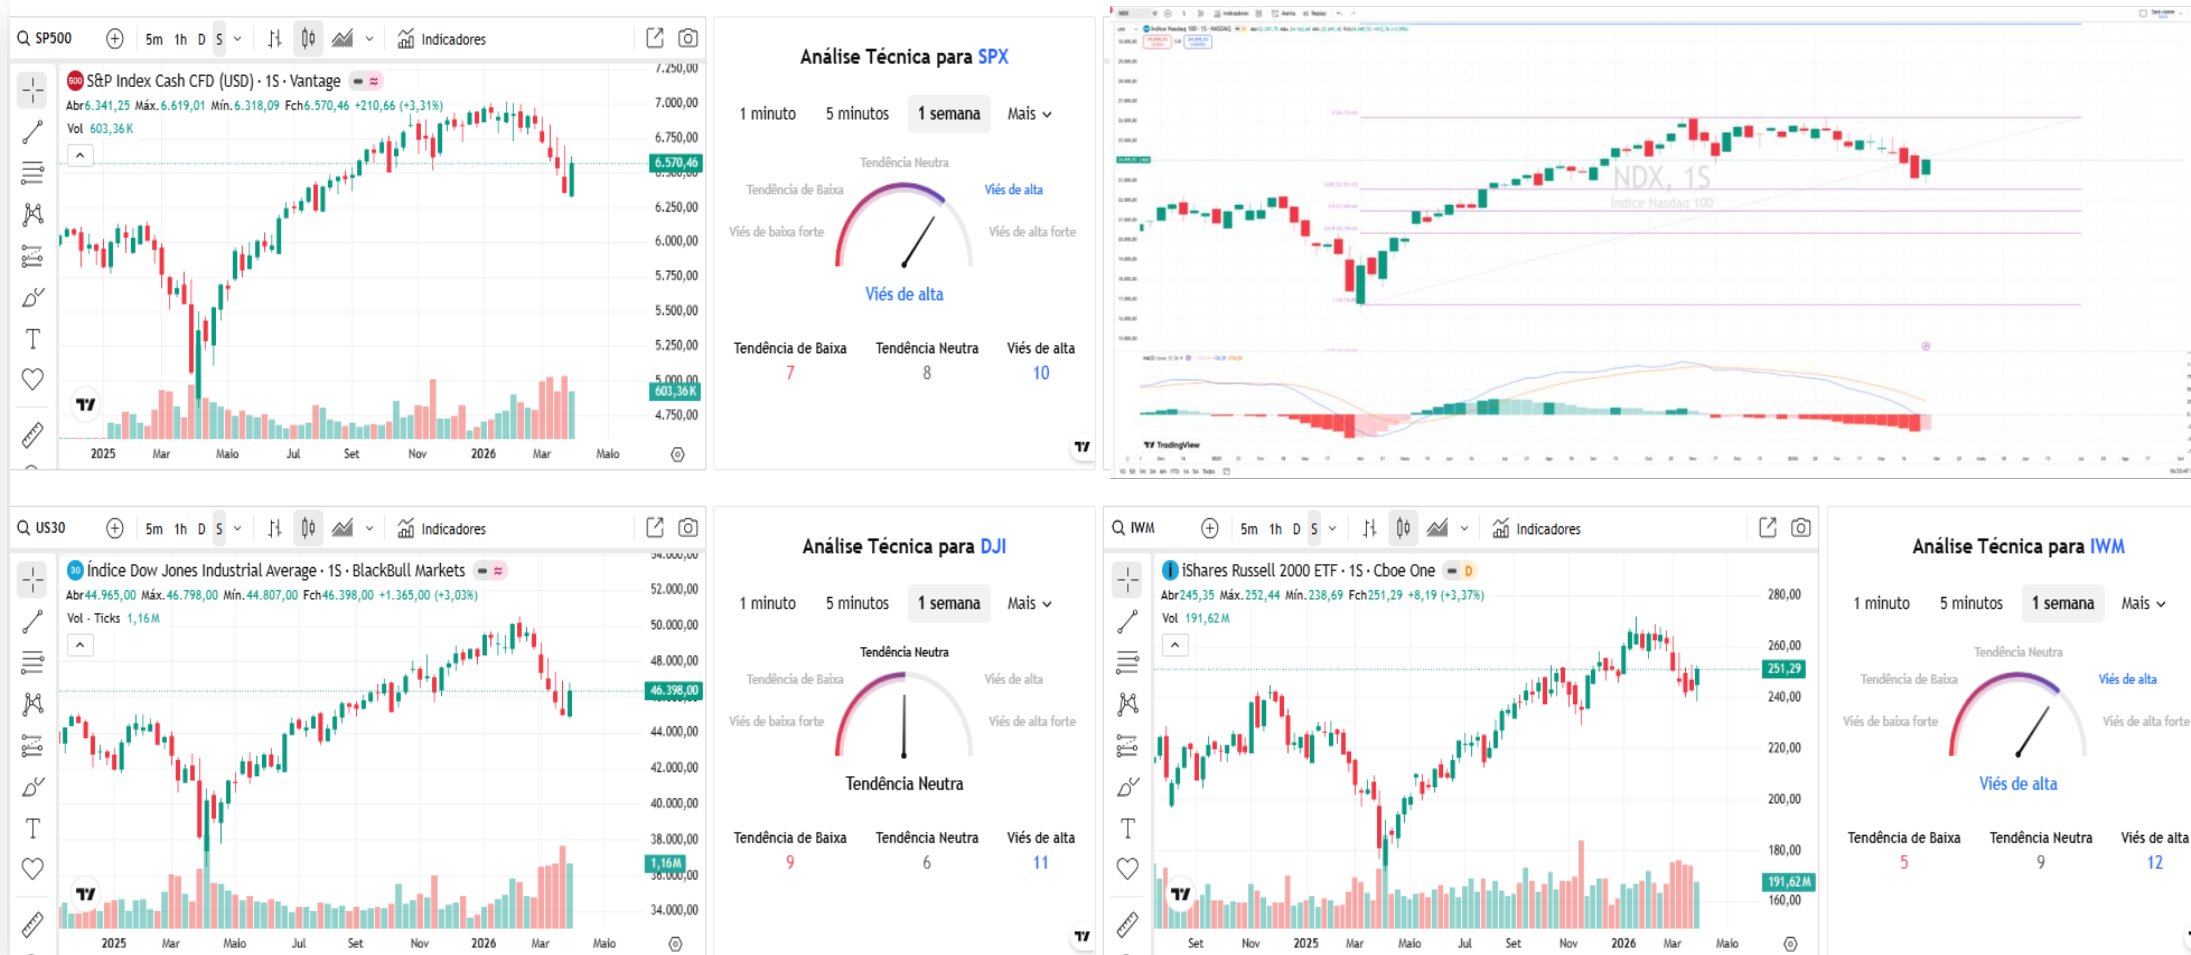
SP500 5m 1h D S Indicadores

S&P Index Cash CFD (USD) · 1S · Vantage
Abr6.341,25 Máx.6.619,01 Mín.6.318,09 Fch6.570,46 +210,66 (+3,31%)
Vol 603,36K

7.250,00
7.000,00
6.750,00
6.570,46
6.250,00
6.000,00
5.750,00
5.500,00
5.250,00
603,36K
4.750,00

2025 Mar Maio Jul Set Nov 2026 Mar Maio

Análise Técnica para SPX

1 minuto 5 minutos 1 semana Mais

Tendência Neutra
Tendência de Baixa
Viés de alta
Viés de baixa forte
Viés de alta forte
Viés de alta

| Tendência de Baixa | Tendência Neutra | Viés de alta |
|---|---|---|
| 7 | 8 | 10 |

NDX, 1S
Índice Nasdaq 100

TradingView

US30 5m 1h D S Indicadores

Índice Dow Jones Industrial Average · 1S · BlackBull Markets
Abr44.965,00 Máx.46.798,00 Mín.44.807,00 Fch46.398,00 +1.365,00 (+3,03%)
Vol · Ticks 1,16M

54.000,00
52.000,00
50.000,00
48.000,00
46.398,00
44.000,00
42.000,00
40.000,00
38.000,00
1,16M
36.000,00
34.000,00

2025 Mar Maio Jul Set Nov 2026 Mar Maio

Análise Técnica para DJI

1 minuto 5 minutos 1 semana Mais

Tendência Neutra
Tendência de Baixa
Viés de alta
Viés de baixa forte
Viés de alta forte
Tendência Neutra

| Tendência de Baixa | Tendência Neutra | Viés de alta |
|---|---|---|
| 9 | 6 | 11 |

IWM 5m 1h D S Indicadores

iShares Russell 2000 ETF · 1S · Cboe One
Abr245,35 Máx.252,44 Mín.238,69 Fch251,29 +8,19 (+3,37%)
Vol 191,62M

280,00
260,00
251,29
240,00
220,00
200,00
180,00
191,62M
160,00

Set Nov 2025 Mar Maio Jul Set Nov 2026 Mar Maio

Análise Técnica para IWM

1 minuto 5 minutos 1 semana Mais

Tendência Neutra
Tendência de Baixa
Viés de alta
Viés de baixa forte
Viés de alta forte
Viés de alta

| Tendência de Baixa | Tendência Neutra | Viés de alta |
|---|---|---|
| 5 | 9 | 12 |